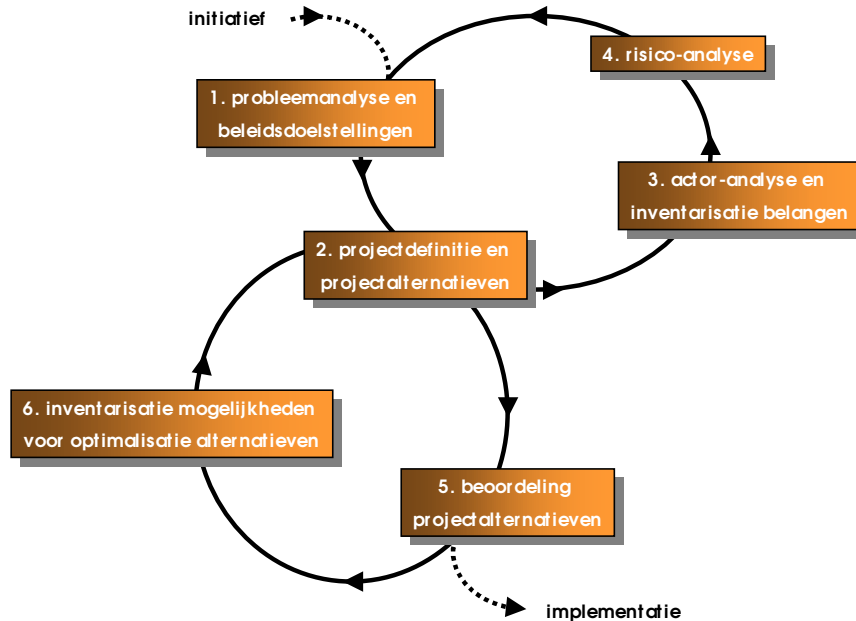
initiatief

4. risico-analyse

1. probleemanalyse en beleidsdoelstellingen

3. actor-analyse en inventarisatie belangen

2. projectdefinitie en projectalternatieven

6. inventarisatie mogelijkheden voor optimalisatie alternatieven

5. beoordeling projectalternatieven

implementatie